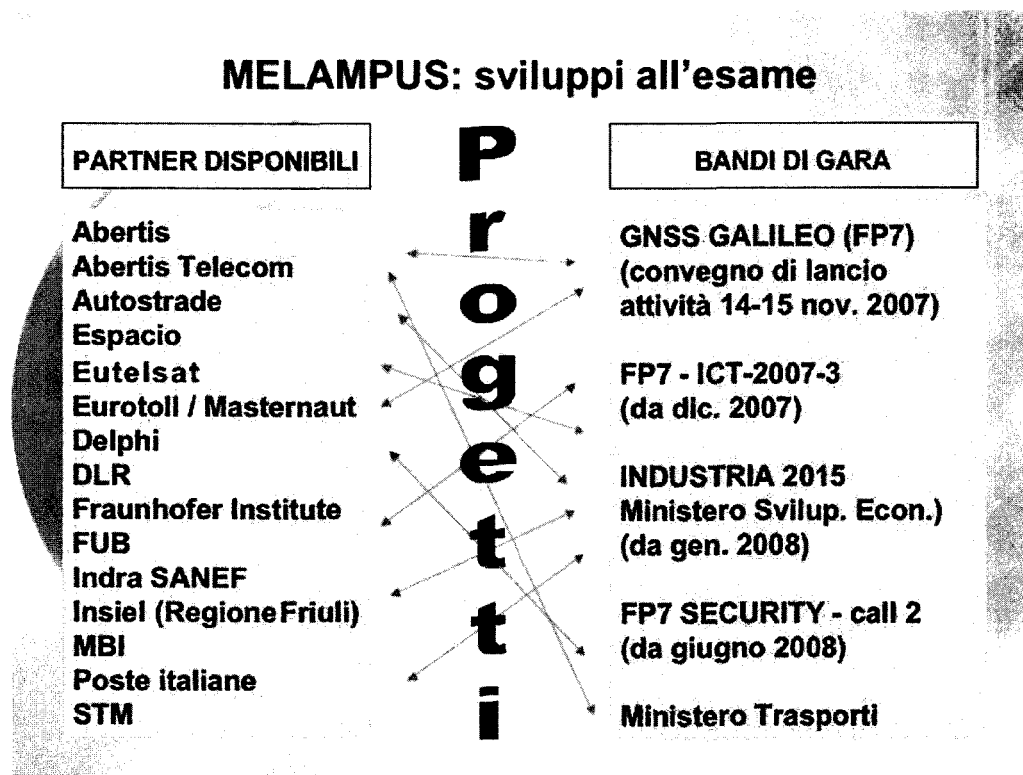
MELAMPUS: sviluppi all'esame

PARTNER DISPONIBILI

Abertis
Abertis Telecom
Autostrade
Espacio
Eutelsat
Eurotoll / Masternaut
Delphi
DLR
Fraunhofer Institute
FUB
Indra SANEF
Insiel (Regione Friuli)
MBI
Poste italiane
STM

P
r
o
g
e
t
t
i

BANDI DI GARA

GNSS GALILEO (FP7)
(convegno di lancio attività 14-15 nov. 2007)

FP7 - ICT-2007-3
(da dic. 2007)

INDUSTRIA 2015
Ministero Svilup. Econ.)
(da gen. 2008)

FP7 SECURITY - call 2
(da giugno 2008)

Ministero Trasporti